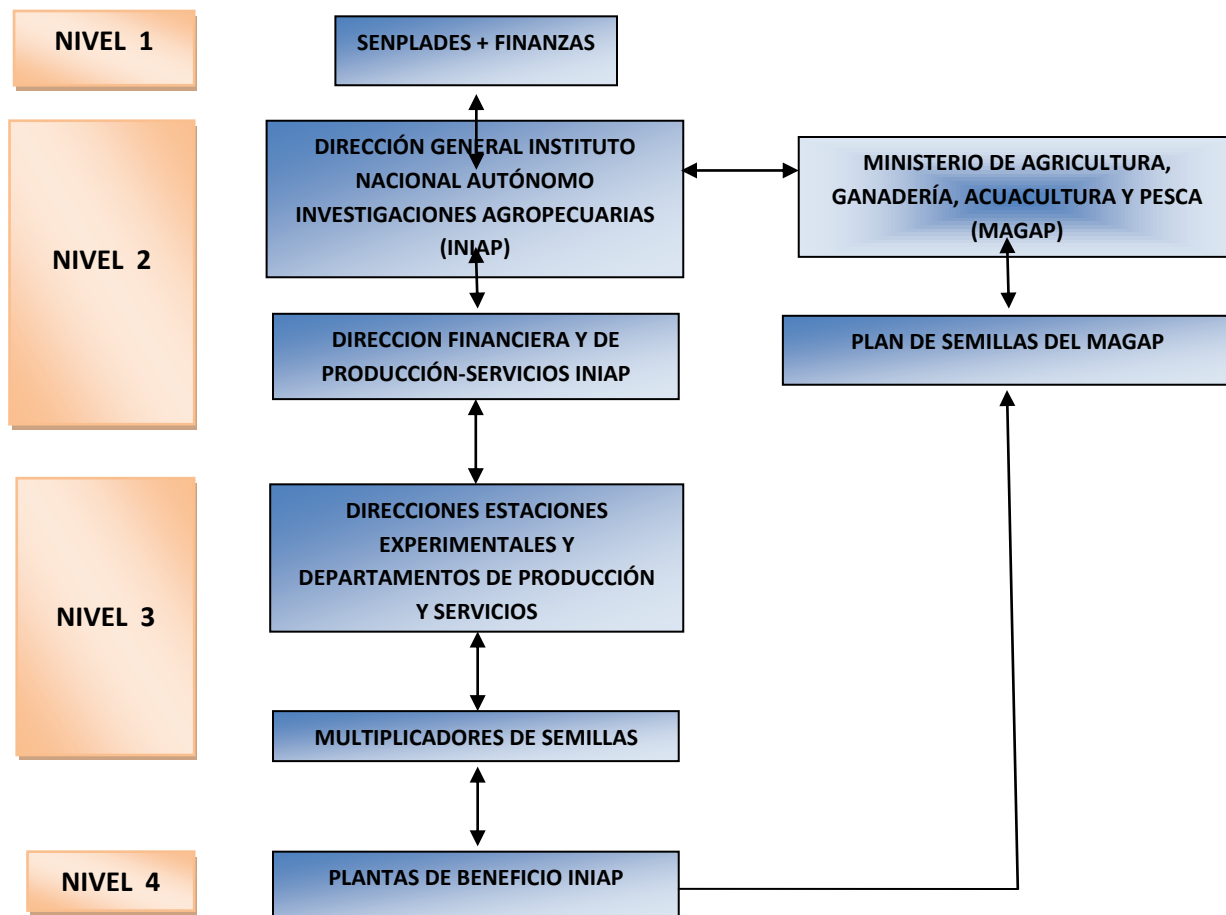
NIVEL 1

SENPLADES + FINANZAS

NIVEL 2

DIRECCIÓN GENERAL INSTITUTO NACIONAL AUTÓNOMO INVESTIGACIONES AGROPECUARIAS (INIAP)

MINISTERIO DE AGRICULTURA, GANADERÍA, ACUACULTURA Y PESCA (MAGAP)

DIRECCION FINANCIERA Y DE PRODUCCIÓN-SERVICIOS INIAP

PLAN DE SEMILLAS DEL MAGAP

NIVEL 3

DIRECCIONES ESTACIONES EXPERIMENTALES Y DEPARTAMENTOS DE PRODUCCIÓN Y SERVICIOS

MULTIPLICADORES DE SEMILLAS

NIVEL 4

PLANTAS DE BENEFICIO INIAP